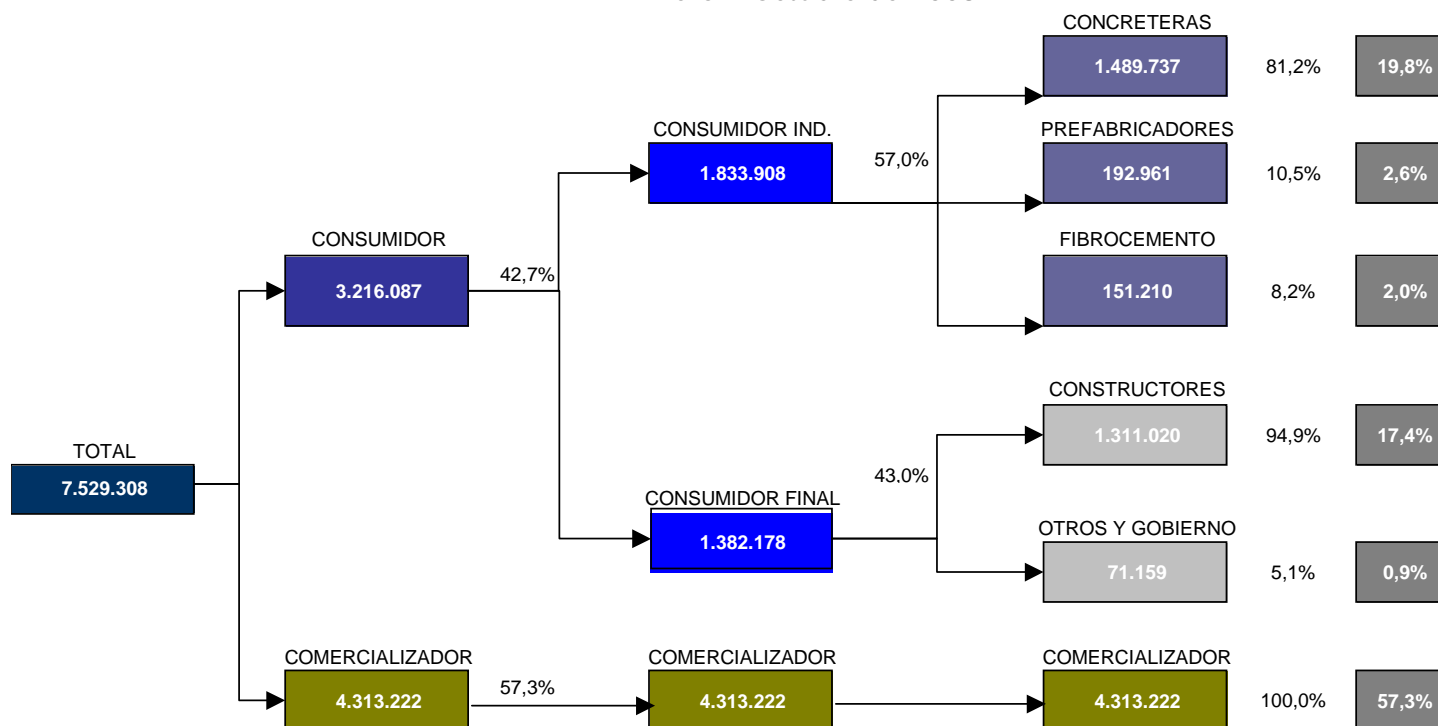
CONCRETERAS
1.489.737
81,2%
19,8%

CONSUMIDOR IND.
1.833.908
57,0%

PREFABRICADORES
192.961
10,5%
2,6%

CONSUMIDOR
3.216.087
42,7%

FIBROCEMENTO
151.210
8,2%
2,0%

CONSTRUCTORES
1.311.020
94,9%
17,4%

TOTAL
7.529.308

43.0%

CONSUMIDOR FINAL
1.382.178

OTROS Y GOBIERNO
71.159
5,1%
0,9%

COMERCIALIZADOR
4.313.222
57,3%

COMERCIALIZADOR
4.313.222

COMERCIALIZADOR
4.313.222
100,0%
57,3%